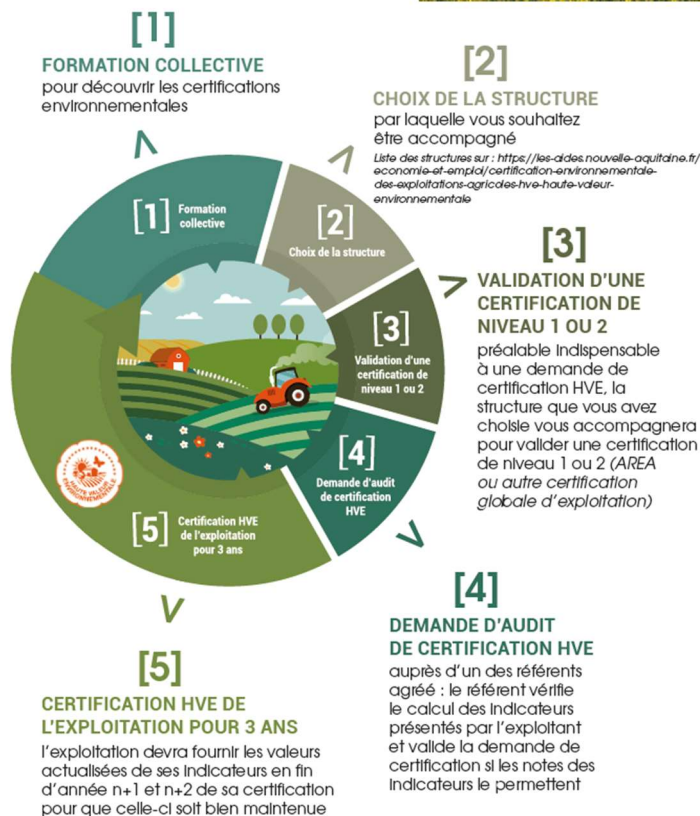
[1]
FORMATION COLLECTIVE
pour découvrir les certifications environnementales

[2]
CHOIX DE LA STRUCTURE
par laquelle vous souhaitez être accompagné
Liste des structures sur : https://les-aides.nouvelle-aquitaine.fr/economie-et-emploi/certification-environnementale-des-exploitations-agricoles-hve-haute-valeur-environnementale

[1] Formation collective

[2] Choix de la structure

[3] Validation d'une certification de niveau 1 ou 2

[4] Demande d'audit de certification HVE

[5] Certification HVE de l'exploitation pour 3 ans

HAUTE VALEUR ENVIRONNEMENTALE

[3]
VALIDATION D'UNE CERTIFICATION DE NIVEAU 1 OU 2
préalable indispensable à une demande de certification HVE, la structure que vous avez choisie vous accompagnera pour valider une certification de niveau 1 ou 2 (AREA ou autre certification globale d'exploitation)

[4]
DEMANDE D'AUDIT DE CERTIFICATION HVE
auprès d'un des référents agréé : le référent vérifie le calcul des indicateurs présentés par l'exploitant et valide la demande de certification si les notes des indicateurs le permettent

[5]
CERTIFICATION HVE DE L'EXPLOITATION POUR 3 ANS
l'exploitation devra fournir les valeurs actualisées de ses indicateurs en fin d'année n+1 et n+2 de sa certification pour que celle-ci soit bien maintenue